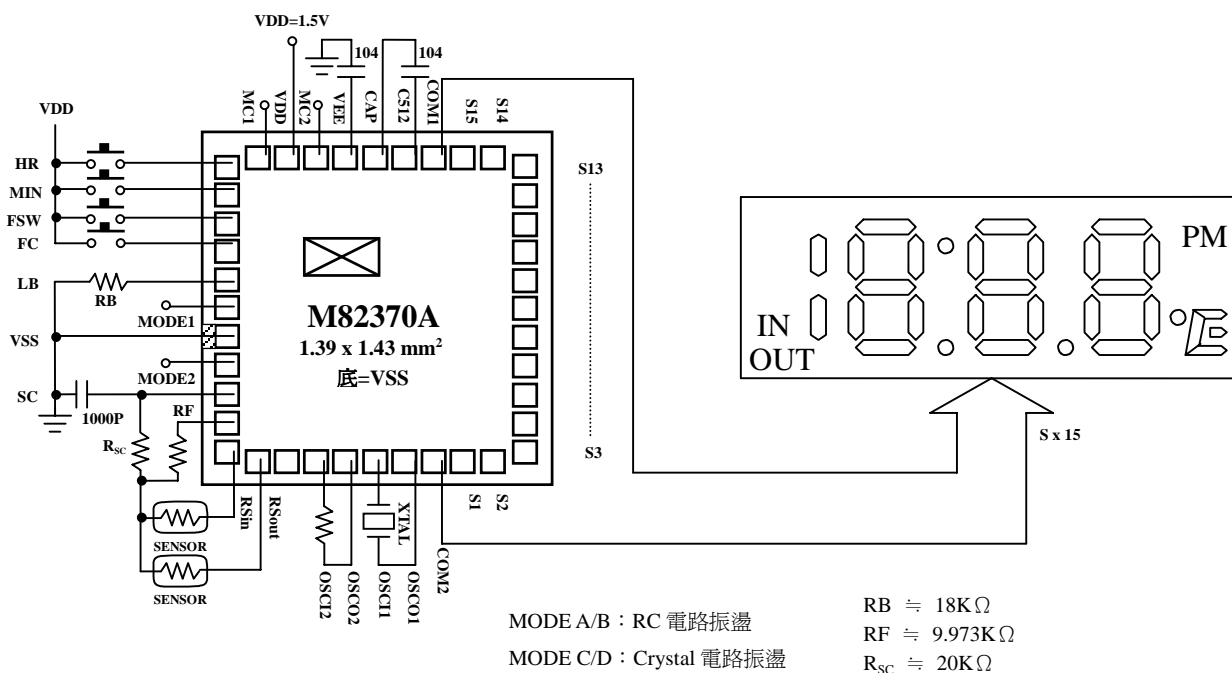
VDD=1.5V

104

104

MC1 VDD MC2 VEE CAP C512 COM1 S15 S14

VDD

HR

MIN

FSW

FC

LB

RB

MODE1

VSS

MODE2

SC

1000P

RF

$R_{SC}$

M82370A

1.39 x 1.43 mm$^2$

底=VSS

S13

S3

RSin

RSout

SENSOR

SENSOR

OSCI2 OSCO2 OSCI1 OSCO1

XTAL

COM2

S1 S2

PM

IN

OUT

S x 15

MODE A/B：RC 電路振盪

MODE C/D：Crystal 電路振盪

RB ≒ 18KΩ

RF ≒ 9.973KΩ

$R_{SC}$ ≒ 20KΩ